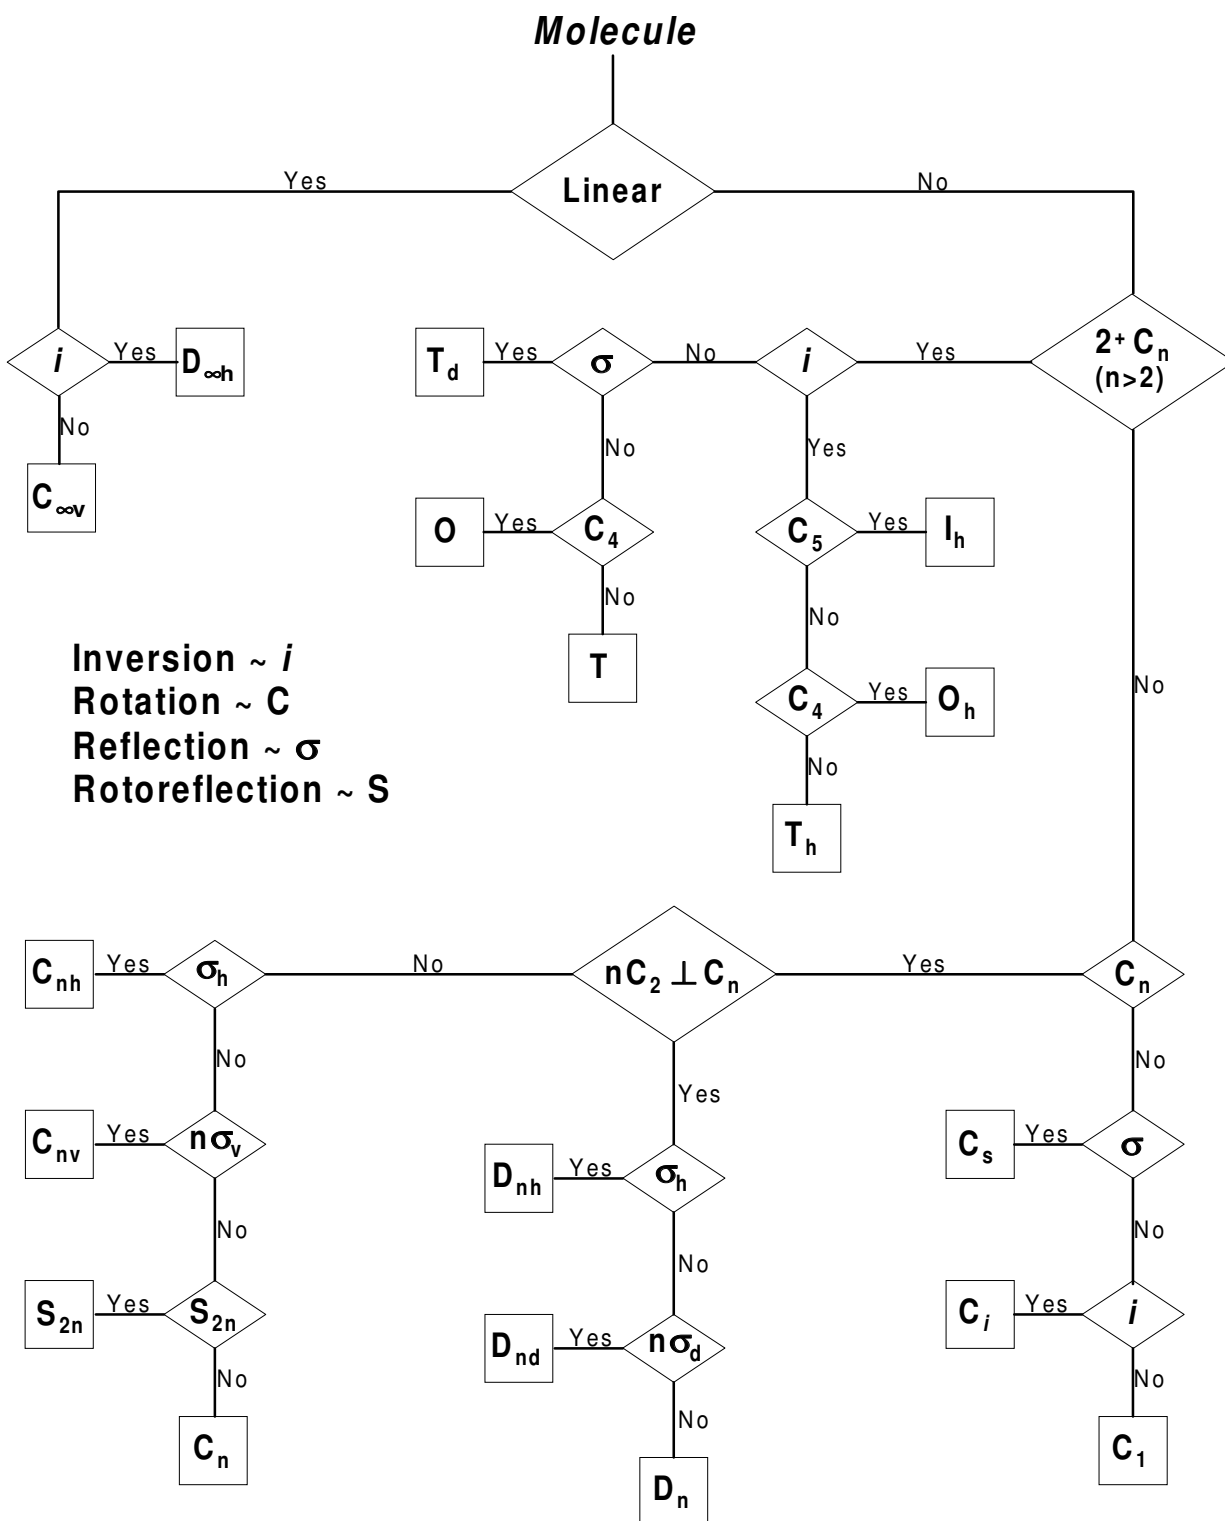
Molecule

Yes
Linear
No

$i$
Yes
$D_{\infty h}$
No
$C_{\infty v}$

$T_d$
Yes
$\sigma$
No
$i$
Yes
$2^+ C_n$ (n>2)

No
Yes

O
Yes
$C_4$
No
T

$C_5$
Yes
$I_h$
No
$C_4$
Yes
$O_h$
No
$T_h$

No

Inversion ~ $i$
Rotation ~ C
Reflection ~ $\sigma$
Rotoreflection ~ S

$C_{nh}$
Yes
$\sigma_h$
No
$nC_2 \perp C_n$
Yes
$C_n$

No
$C_{nv}$
Yes
$n\sigma_v$
No
$S_{2n}$
Yes
$S_{2n}$
No
$C_n$

Yes
$D_{nh}$
Yes
$\sigma_h$
No
$D_{nd}$
Yes
$n\sigma_d$
No
$D_n$

No
$C_s$
Yes
$\sigma$
No
$C_i$
Yes
$i$
No
$C_1$